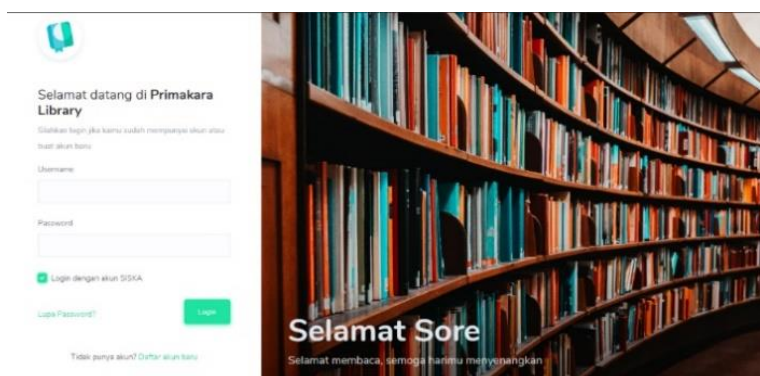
Selamat datang di Primakara Library

Silahkan login jika kamu sudah mempunyai akun atau buat akun baru

Username

Password

Login dengan akun SISKA

Lupa Password?

Login

Tidak punya akun? Daftar akun baru

Selamat Sore

Selamat membaca, semoga harimu menyenangkan